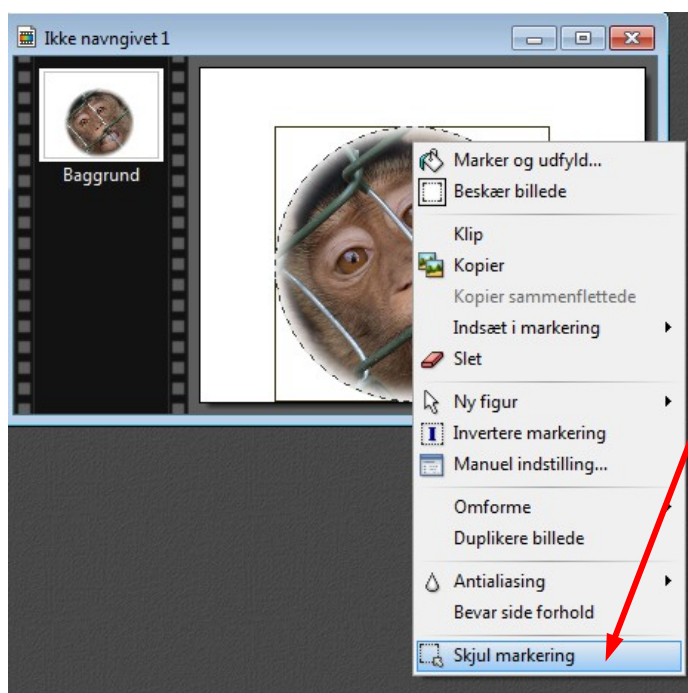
Ikke navngivet 1

Baggrund

Marker og udfyld...
Beskær billede
Klip
Kopier
Kopier sammenflettede
Indsæt i markering
Slet
Ny figur
Invertere markering
Manuel indstilling...
Omforme
Duplikere billede
Antialiasing
Bevar side forhold
Skjul markering